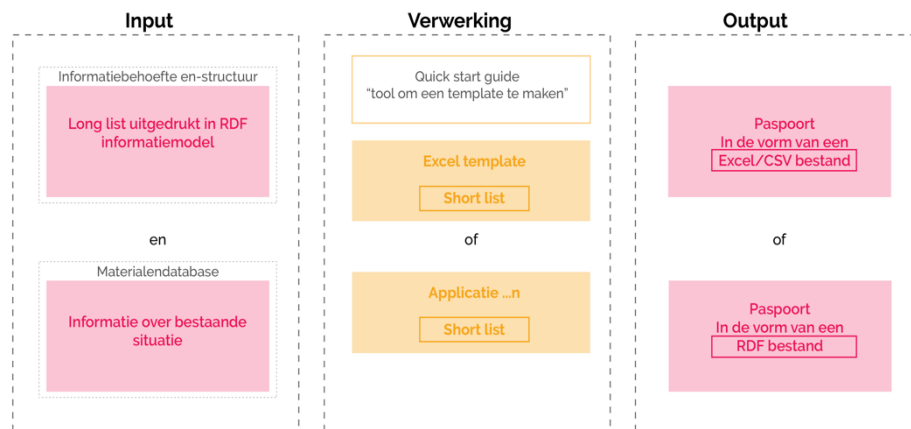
Input

Informatiebehoefte en-structuur

Long list uitgedrukt in RDF informatiemodel

en

Materialendatabase

Informatie over bestaande situatie

Verwerking

Quick start guide
"tool om een template te maken"

Excel template

Short list

of

Applicatie ...n

Short list

Output

Paspoort
In de vorm van een
Excel/CSV bestand

of

Paspoort
In de vorm van een
RDF bestand